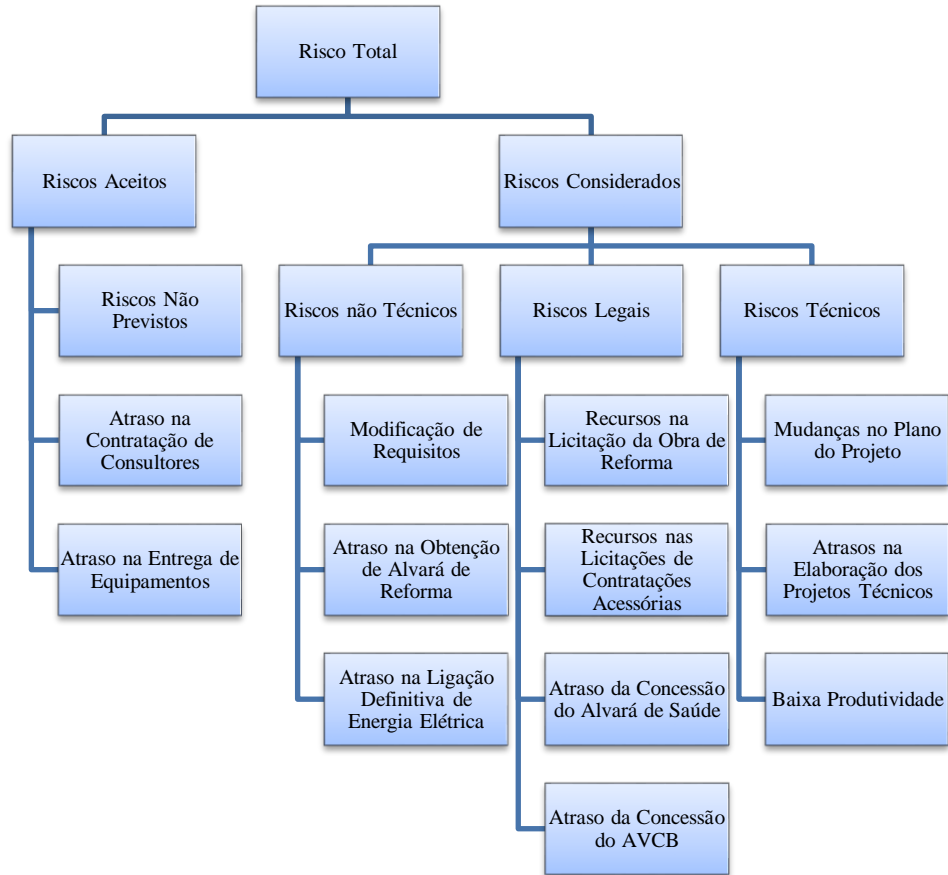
Risco Total

Riscos Aceitos

Riscos Considerados

Riscos Não Previstos

Atraso na Contratação de Consultores

Atraso na Entrega de Equipamentos

Riscos não Técnicos

Riscos Legais

Riscos Técnicos

Modificação de Requisitos

Atraso na Obtenção de Alvará de Reforma

Atraso na Ligação Definitiva de Energia Elétrica

Recursos na Licitação da Obra de Reforma

Recursos nas Licitações de Contratações Acessórias

Atraso da Concessão do Alvará de Saúde

Atraso da Concessão do AVCB

Mudanças no Plano do Projeto

Atrasos na Elaboração dos Projetos Técnicos

Baixa Produtividade